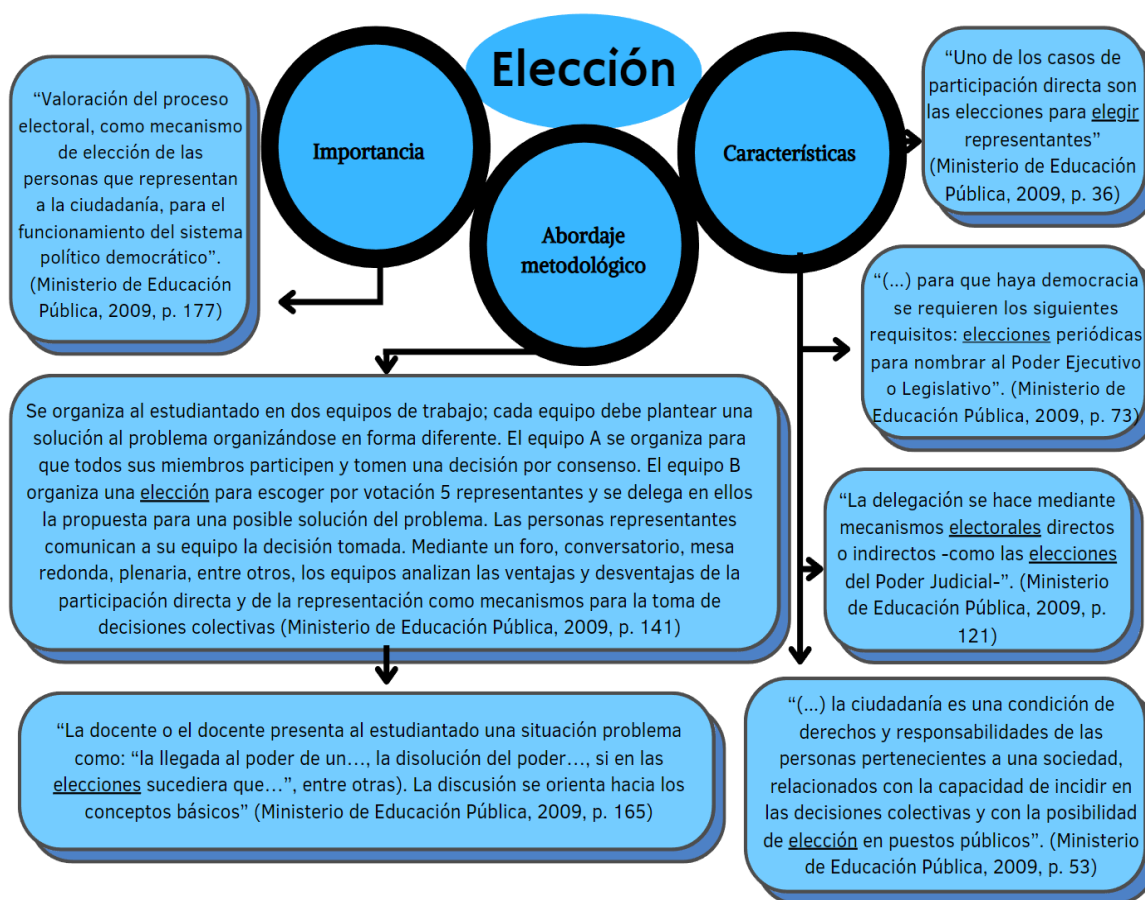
Elección

Importancia

Abordaje metodológico

Características

“Valoración del proceso electoral, como mecanismo de elección de las personas que representan a la ciudadanía, para el funcionamiento del sistema político democrático”. (Ministerio de Educación Pública, 2009, p. 177)

“Uno de los casos de participación directa son las elecciones para elegir representantes” (Ministerio de Educación Pública, 2009, p. 36)

“(...) para que haya democracia se requieren los siguientes requisitos: elecciones periódicas para nombrar al Poder Ejecutivo o Legislativo”. (Ministerio de Educación Pública, 2009, p. 73)

Se organiza al estudiantado en dos equipos de trabajo; cada equipo debe plantear una solución al problema organizándose en forma diferente. El equipo A se organiza para que todos sus miembros participen y tomen una decisión por consenso. El equipo B organiza una elección para escoger por votación 5 representantes y se delega en ellos la propuesta para una posible solución del problema. Las personas representantes comunican a su equipo la decisión tomada. Mediante un foro, conversatorio, mesa redonda, plenaria, entre otros, los equipos analizan las ventajas y desventajas de la participación directa y de la representación como mecanismos para la toma de decisiones colectivas (Ministerio de Educación Pública, 2009, p. 141)

“La delegación se hace mediante mecanismos electorales directos o indirectos -como las elecciones del Poder Judicial-”. (Ministerio de Educación Pública, 2009, p. 121)

“La docente o el docente presenta al estudiantado una situación problema como: “la llegada al poder de un…, la disolución del poder…, si en las elecciones sucediera que…”, entre otras). La discusión se orienta hacia los conceptos básicos” (Ministerio de Educación Pública, 2009, p. 165)

“(...) la ciudadanía es una condición de derechos y responsabilidades de las personas pertenecientes a una sociedad, relacionados con la capacidad de incidir en las decisiones colectivas y con la posibilidad de elección en puestos públicos”. (Ministerio de Educación Pública, 2009, p. 53)